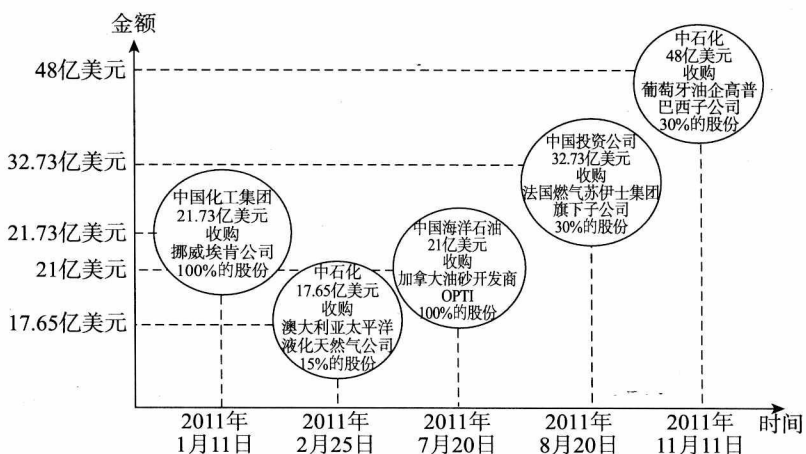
金额

48亿美元

32.73亿美元

21.73亿美元

21亿美元

17.65亿美元

中国化工集团 21.73亿美元 收购 挪威埃肯公司 100%的股份

中石化 17.65亿美元 收购 澳大利亚太平洋液化天然气公司 15%的股份

中国海洋石油 21亿美元 收购 加拿大油砂开发商 OPTI 100%的股份

中国投资公司 32.73亿美元 收购 法国燃气苏伊士集团旗下子公司 30%的股份

中石化 48亿美元 收购 葡萄牙油企高普巴西子公司 30%的股份

2011年 1月11日

2011年 2月25日

2011年 7月20日

2011年 8月20日

2011年 11月11日

时间